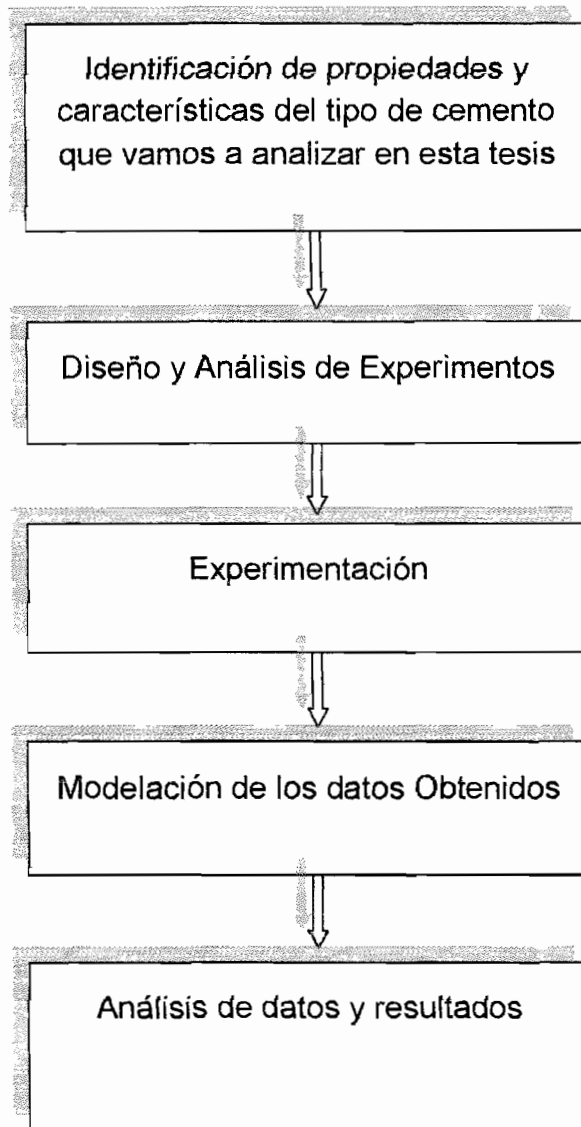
Identificación de propiedades y características del tipo de cemento que vamos a analizar en esta tesis

Diseño y Análisis de Experimentos

Experimentación

Modelación de los datos Obtenidos

Análisis de datos y resultados